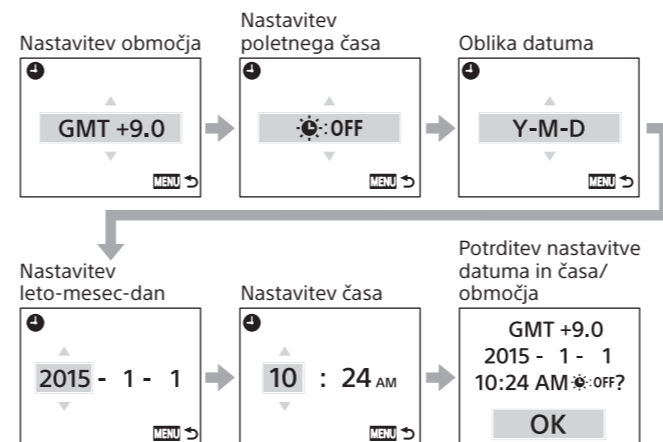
Nastavitev območja

GMT +9.0

MENU

Nastavitev poletnega časa

:OFF

MENU

Oblika datuma

Y-M-D

MENU

Nastavitev leto-mesec-dan

2015 - 1 - 1

MENU

Nastavitev časa

10 : 24 AM

MENU

Potrditev nastavitve datuma in časa/območja

GMT +9.0
2015 - 1 - 1
10:24 AM :OFF?

OK